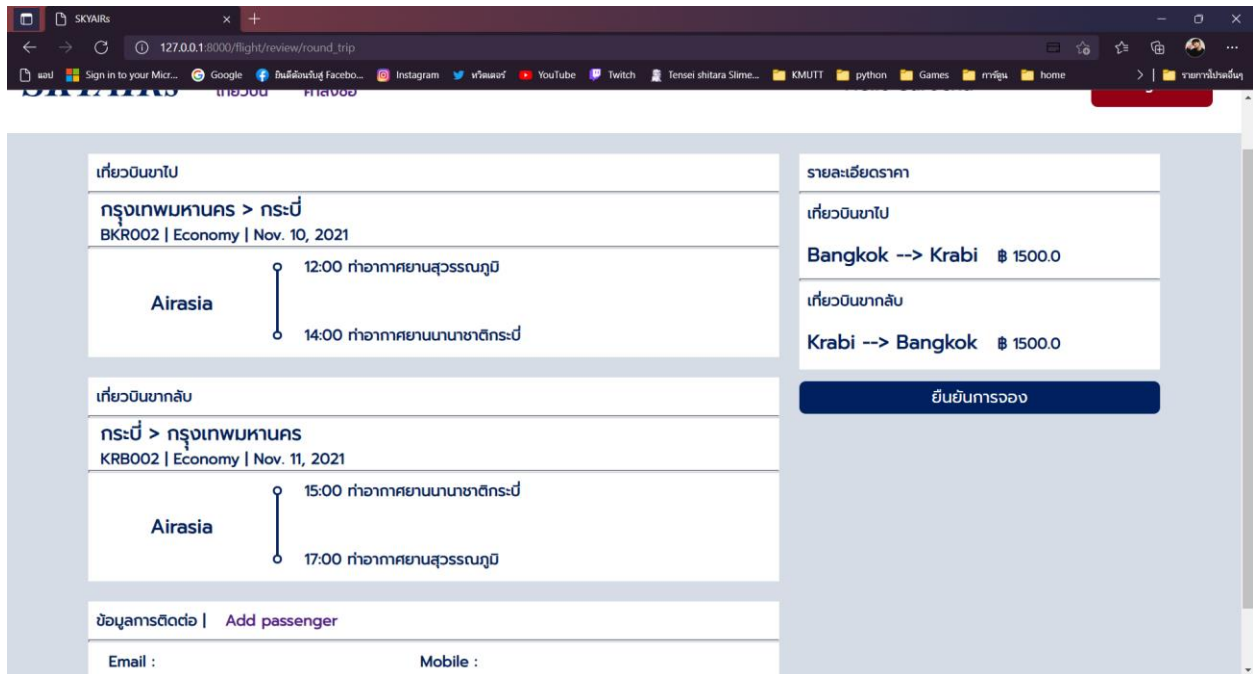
SKYAIRs
127.0.0.1:8000/flight/review/round_trip
แอป Sign in to your Micr... Google ยินดีต้อนรับสู่ Facebo... Instagram ทวิตเตอร์ YouTube Twitch Tensei shitara Slime... KMUTT python Games การ์ตูน home
รายการโปรดอื่นๆ

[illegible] เที่ยวบิน คำสั่งซื้อ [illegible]

เที่ยวบินขาไป
กรุงเทพมหานคร > กระบี่
BKR002 | Economy | Nov. 10, 2021
Airasia
12:00 ท่าอากาศยานสุวรรณภูมิ
14:00 ท่าอากาศยานนานาชาติกระบี่

เที่ยวบินขากลับ
กระบี่ > กรุงเทพมหานคร
KRB002 | Economy | Nov. 11, 2021
Airasia
15:00 ท่าอากาศยานนานาชาติกระบี่
17:00 ท่าอากาศยานสุวรรณภูมิ

ข้อมูลการติดต่อ | Add passenger
Email :
Mobile :

รายละเอียดราคา
เที่ยวบินขาไป
Bangkok --> Krabi ฿ 1500.0
เที่ยวบินขากลับ
Krabi --> Bangkok ฿ 1500.0
ยืนยันการจอง